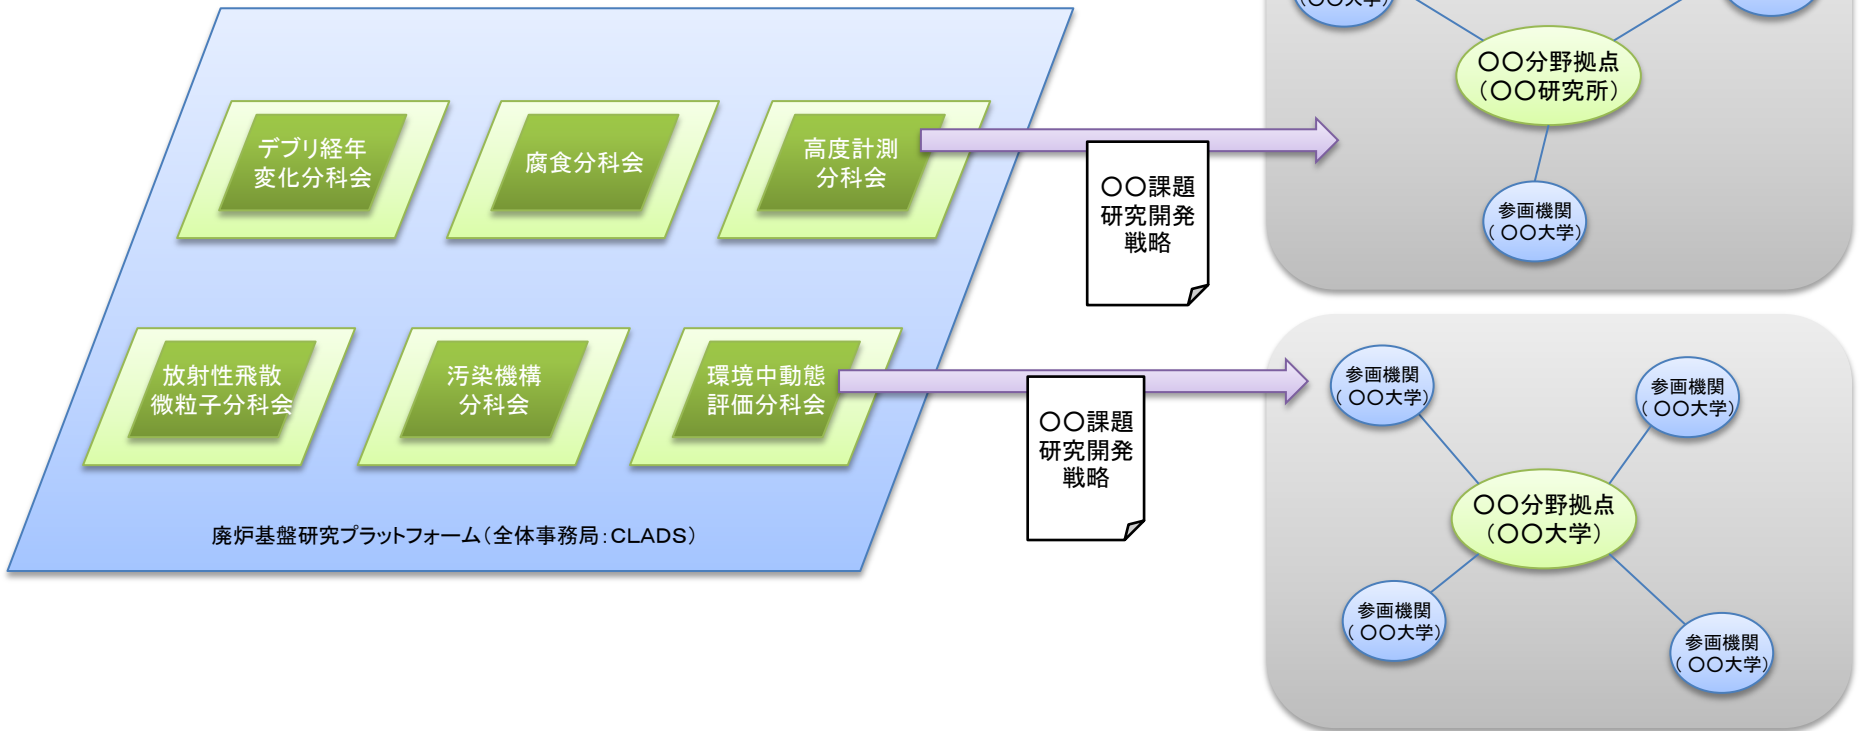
(〇〇大学)

〇〇分野拠点
(〇〇研究所)

参画機関
(〇〇大学)

デブリ経年
変化分科会

腐食分科会

高度計測
分科会

〇〇課題
研究開発
戦略

放射性飛散
微粒子分科会

汚染機構
分科会

環境中動態
評価分科会

〇〇課題
研究開発
戦略

廃炉基盤研究プラットフォーム(全体事務局:CLADS)

参画機関
(〇〇大学)

参画機関
(〇〇大学)

〇〇分野拠点
(〇〇大学)

参画機関
(〇〇大学)

参画機関
(〇〇大学)